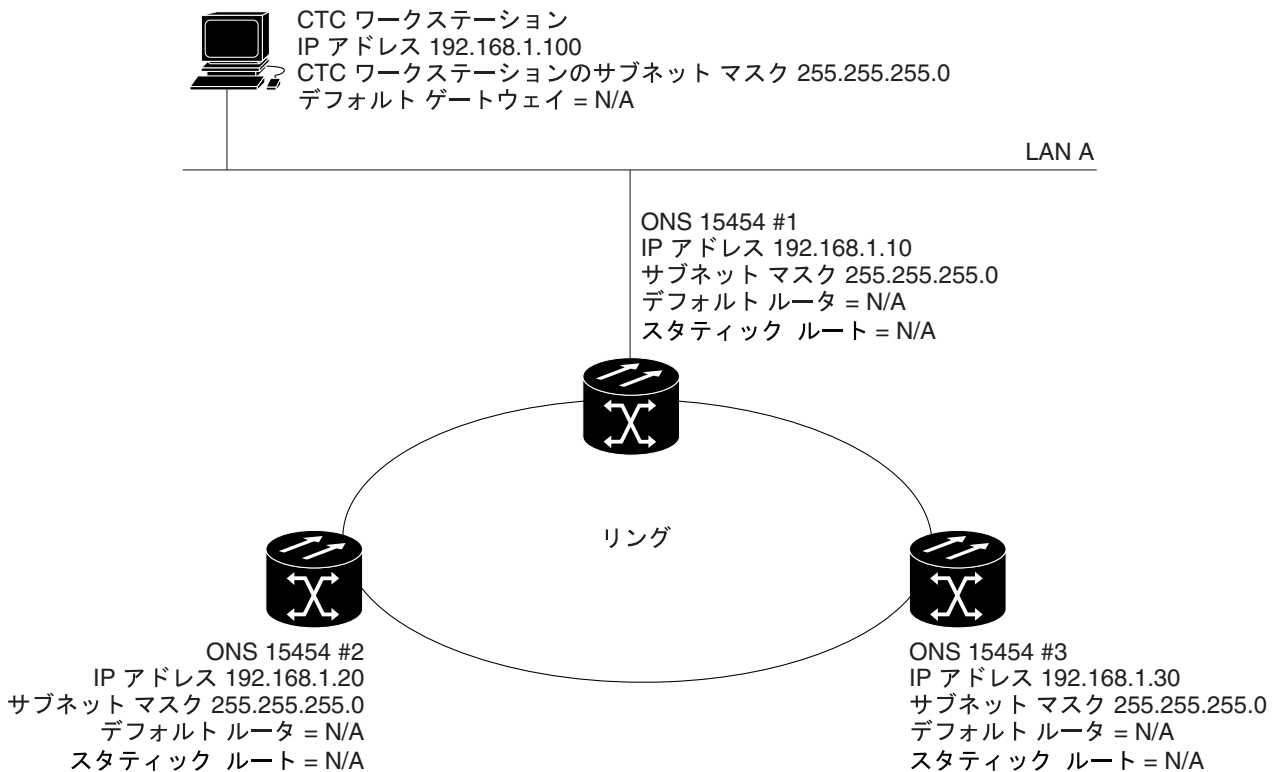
CTC ワークステーション
IP アドレス 192.168.1.100
CTC ワークステーションのサブネット マスク 255.255.255.0
デフォルト ゲートウェイ = N/A

LAN A

ONS 15454 #1
IP アドレス 192.168.1.10
サブネット マスク 255.255.255.0
デフォルト ルータ = N/A
スタティック ルート = N/A

リング

ONS 15454 #2
IP アドレス 192.168.1.20
サブネット マスク 255.255.255.0
デフォルト ルータ = N/A
スタティック ルート = N/A

ONS 15454 #3
IP アドレス 192.168.1.30
サブネット マスク 255.255.255.0
デフォルト ルータ = N/A
スタティック ルート = N/A